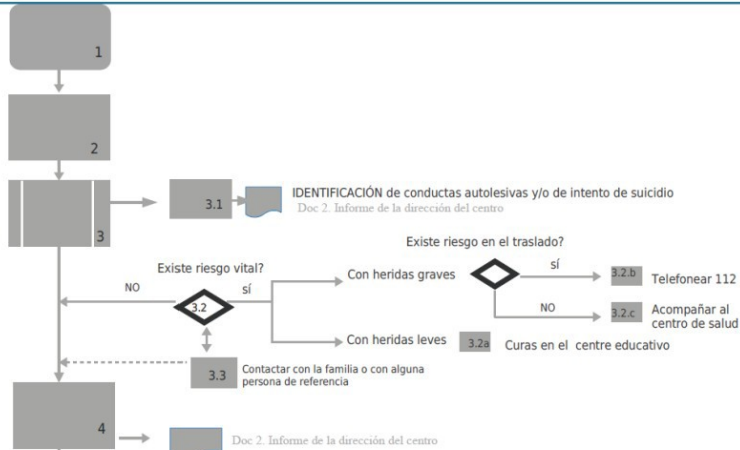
1

2

3

3.1

IDENTIFICACIÓN de conductas autolesivas y/o de intento de suicidio

Doc 2. Informe de la dirección del centro

Existe riesgo en el traslado?

Existe riesgo vital?

NO

SÍ

3.2

Con heridas graves

SÍ

3.2.b

Telefonear 112

NO

3.2.c

Acompañar al centro de salud

Con heridas leves

3.2a

Curas en el centre educativo

3.3

Contactar con la familia o con alguna persona de referencia

4

Doc 2. Informe de la dirección del centro